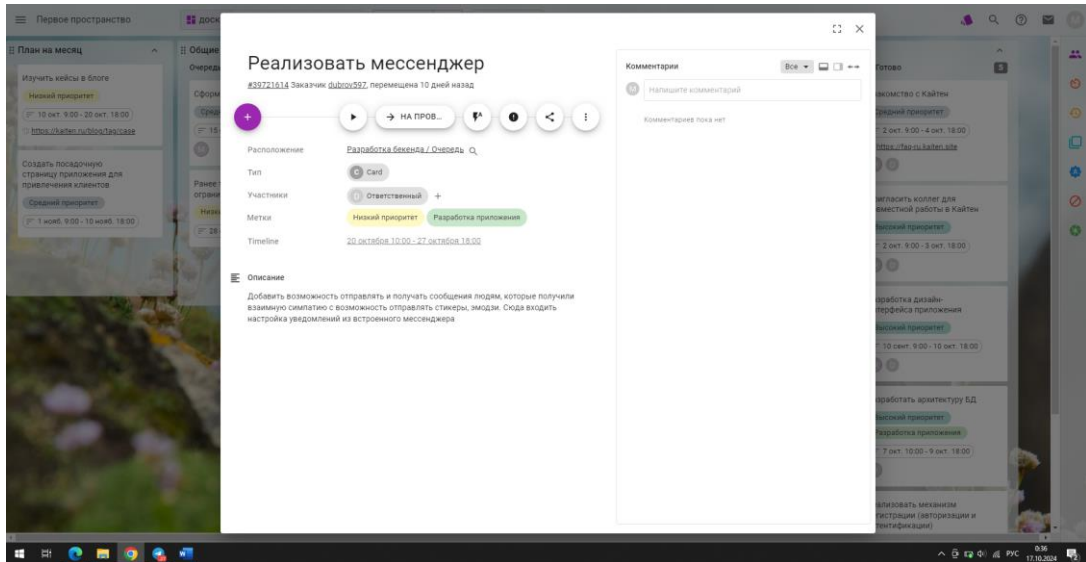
Первое пространство
Доск

План на месяц
Изучить кейсы в блоге
Низкий приоритет
10 окт. 9:00 - 20 окт. 18:00
https://kaiten.ru/blog/tag/case

Создать посадочную страницу приложения для привлечения клиентов
Средний приоритет
1 нояб. 9:00 - 10 нояб. 18:00

Общие
Очеред
Сформ
Средн
15
Ранее т
ограни
Низк
26

Реализовать мессенджер
#39721614 Заказчик dubrov597, перемещена 10 дней назад

→ НА ПРОВ...

Расположение Разработка бекенда / Очередь
Тип Card
Участники Ответственный +
Метки Низкий приоритет Разработка приложения
Timeline 20 октября 10:00 - 27 октября 18:00

Описание
Добавить возможность отправлять и получать сообщения людям, которые получили взаимную симпатию с возможность отправлять стикеры, эмодзи. Сюда входить настройка уведомлений из встроенного мессенджера

Комментарии
Все
Напишите комментарий
Комментариев пока нет

Готово
3
акомство с Кайтен
Средний приоритет
2 окт. 9:00 - 4 окт. 18:00
https://fag-ru.kaiten.site

игласить коллег для вместной работы в Кайтен
Высокий приоритет
2 окт. 9:00 - 3 окт. 18:00

зработка дизайн-терфейса приложения
Высокий приоритет
10 сент. 9:00 - 10 окт. 18:00

зработать архитектуру БД
Высокий приоритет
Разработка приложения
7 окт. 10:00 - 9 окт. 18:00

ализовать механизм гистрации (авторизации и тентификации)

РУС 0:36 17.10.2024